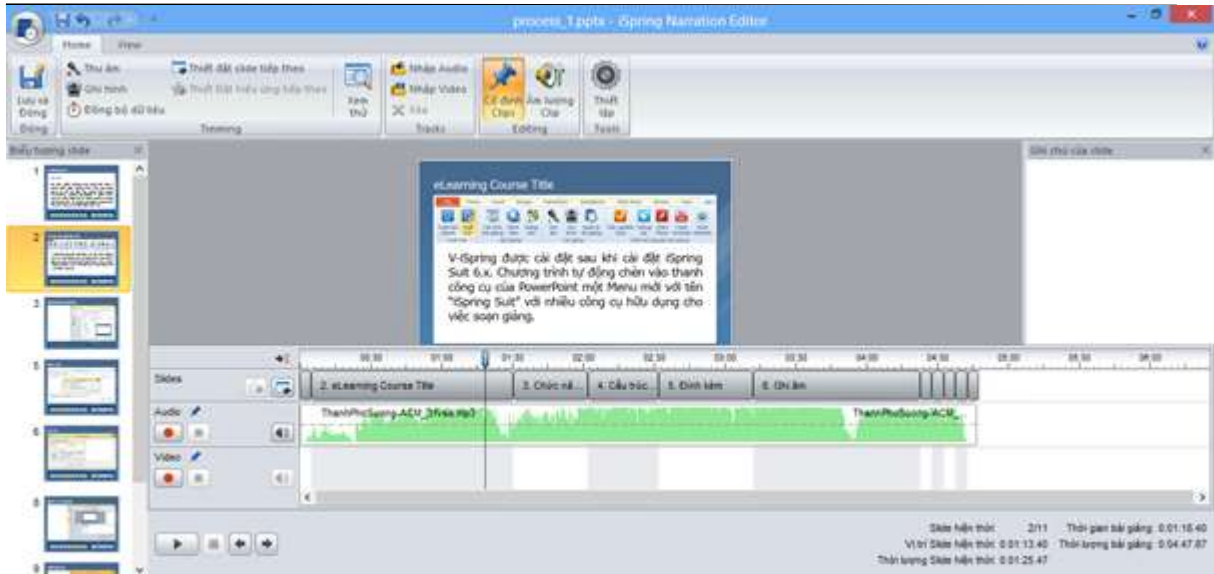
process_1.pptx - iSpring Narration Editor

Home View

Lưu và Đóng
Thu âm
Ghi hình
Đồng bộ dữ liệu
Thiết đặt slide tiếp theo
Thiết đặt hiệu ứng tiếp theo
Xem thử
Timeline
Nhập Audio
Nhập Video
Xóa
Tracks
Cố định Clips
Âm lượng Clip
Editing
Thiết lập
Tools
Đóng

Biểu tượng slide
Ghi chú của slide

eLearning Course Title

V-iSpring được cài đặt sau khi cài đặt iSpring Suit 6.x. Chương trình tự động chèn vào thanh công cụ của PowerPoint một Menu mới với tên "iSpring Suit" với nhiều công cụ hữu dụng cho việc soạn giảng.

00:30 01:00 01:30 02:00 02:30 03:00 03:30 04:00 04:30 05:00 05:30 06:00

Slides
2. eLearning Course Title
3. Chức nă...
4. Cấu trúc...
5. Đính kèm
6. Ghi âm

Audio
ThanhPhoSuong-ACM_3Plus.mp3
ThanhPhoSuong-ACM...

Video

Slide hiện thời: 2/11
Thời gian bài giảng: 0:01:18.40
Vị trí Slide hiện thời: 0:01:13.40
Thời lượng bài giảng: 0:04:47.87
Thời lượng Slide hiện thời: 0:01:25.47